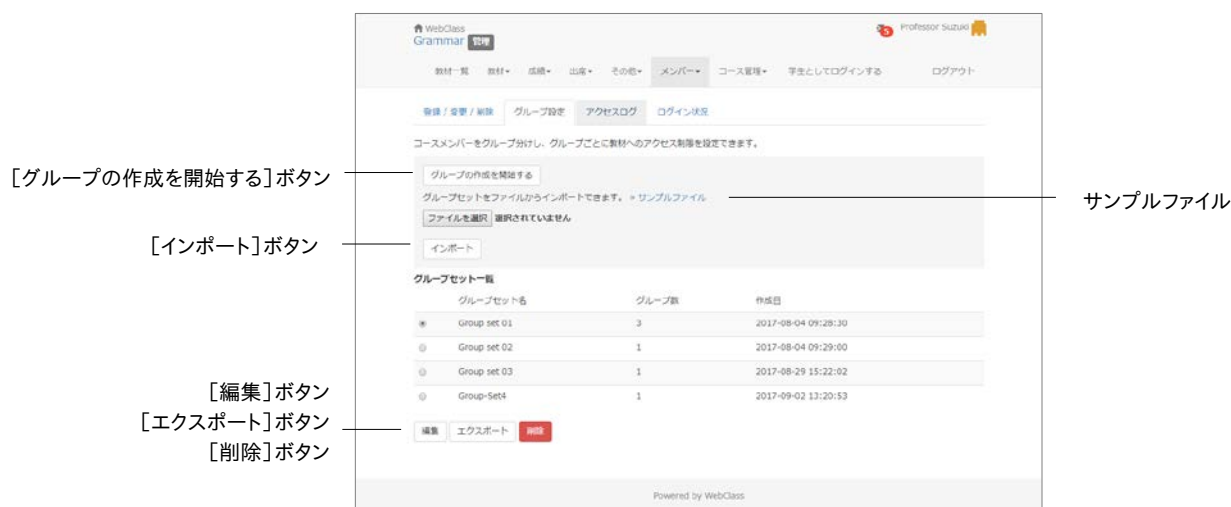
WebClass
Grammar 管理

Professor Suzuki

教材一覧 教材▾ 成績▾ 出席▾ その他▾ メンバー▾ コース管理▾ 学生としてログインする ログアウト

登録 / 変更 / 削除 グループ設定 アクセスログ ログイン状況

コースメンバーをグループ分けし、グループごとに教材へのアクセス制限を設定できます。

［グループの作成を開始する］ボタン
グループの作成を開始する

グループセットをファイルからインポートできます。 » サンプルファイル
サンプルファイル
ファイルを選択 選択されていません

［インポート］ボタン
インポート

グループセット一覧

| | グループセット名 | グループ数 | 作成日 |
|---|---|---|---|
| ◉ | Group set 01 | 3 | 2017-08-04 09:28:30 |
| ○ | Group set 02 | 1 | 2017-08-04 09:29:00 |
| ○ | Group set 03 | 1 | 2017-08-29 15:22:02 |
| ○ | Group-Set4 | 1 | 2017-09-02 13:20:53 |

［編集］ボタン
［エクスポート］ボタン
［削除］ボタン
編集 エクスポート 削除

Powered by WebClass